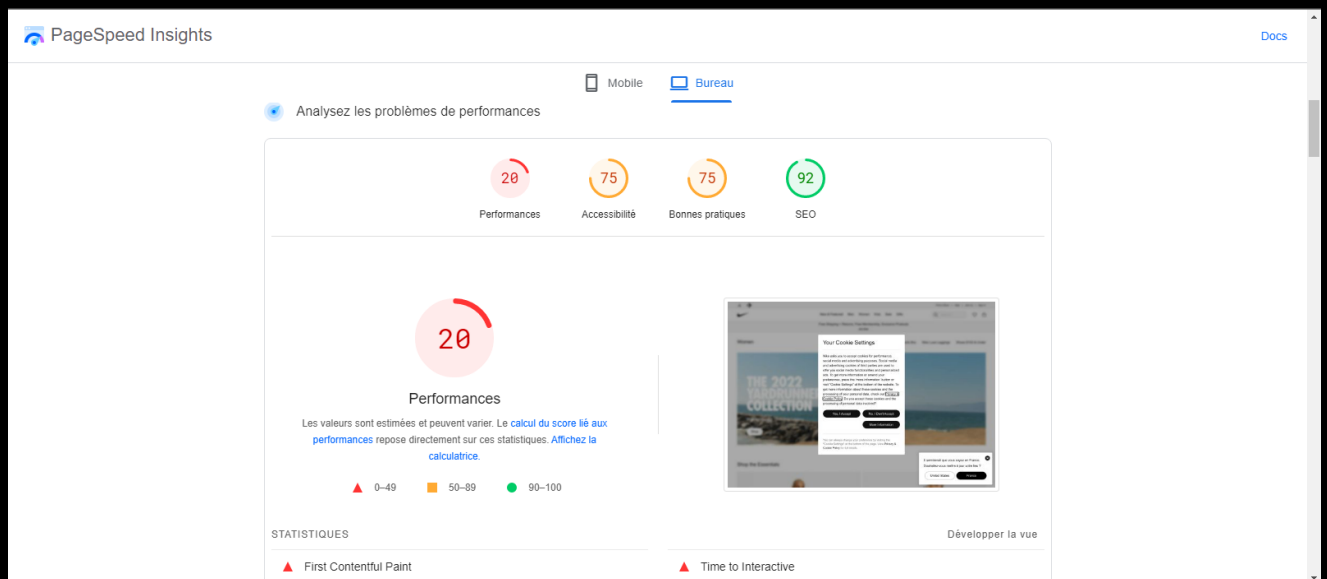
PageSpeed Insights

Docs

Mobile Bureau

Analysez les problèmes de performances

20
Performances

75
Accessibilité

75
Bonnes pratiques

92
SEO

20

Performances

Les valeurs sont estimées et peuvent varier. Le calcul du score lié aux performances repose directement sur ces statistiques. Affichez la calculatrice.

0–49 50–89 90–100

Your Cookie Settings

THE 2022 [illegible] COLLECTION

STATISTIQUES

Développer la vue

First Contentful Paint

Time to Interactive